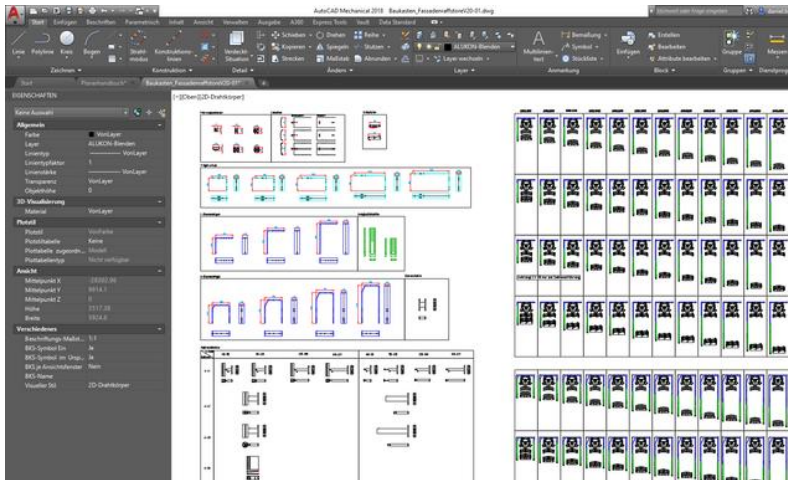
AutoCAD Mechanical 2018 Baukasten_Fassadenelfstore V20-01.dwg

Start Einfügen Beschriften Parametrisch Inhalt Ansicht Verwalten Ausgabe A360 Express Tools Vault Data Standard

Linie Polylinie Kreis Bogen Struktur-modus Konstruktions-linien Verdeckt-Situation Schieben Drehen Stutzen Kopieren Spiegeln Dehnen Strecken Maßstab Reihe Abrunden ALUKON-Blenden Layer wechseln Multilinien-text Bemaßung Symbol Stückliste Einfügen Erstellen Bearbeiten Attribute bearbeiten Gruppe Messen

Zeichnen Konstruktion Detail Ändern Layer Anmerkung Block Gruppen Dienstprog

Start Planarbeitsblock Baukasten_FassadenelfstoreV20-01

EIGENSCHAFTEN

[-][Oben][2D-Drahtkörper]

Keine Auswahl

Allgemein
Farbe VonLayer
Layer ALUKON-Blenden
Linientyp VonLayer
Linientypfaktor 1
Linienstärke VonLayer
Transparenz VonLayer
Objekthöhe 0

3D Visualisierung
Material VonLayer

Plotstil
Plotstil VonFarbe
Plotstiltabelle Keine
Plottabelle zugeordn... Modell
Plottabellentyp Nicht verfügbar

Ansicht
Mittelpunkt X
Mittelpunkt Y
Mittelpunkt Z 0
Höhe
Breite

Verschiedenes
Beschriftungs-Maßst... 1:1
BKS-Symbol Ein Ja
BKS-Symbol im Ursp... Ja
BKS je Ansichtsfenster Nein
BKS-Name
Visueller Stil 2D-Drahtkörper